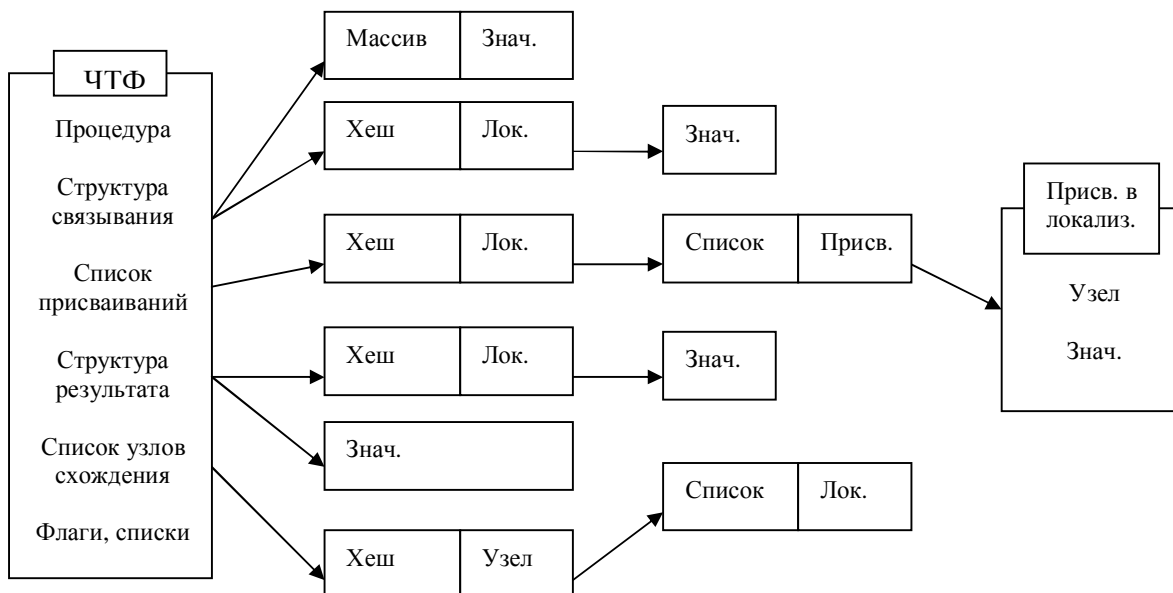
ЧТФ

Процедура

Структура связывания

Список присваиваний

Структура результата

Список узлов схождения

Флаги, списки

Массив | Знач.

Хеш | Лок.

Знач.

Хеш | Лок.

Список | Присв.

Присв. в локализ.

Узел

Знач.

Хеш | Лок.

Знач.

Знач.

Список | Лок.

Хеш | Узел